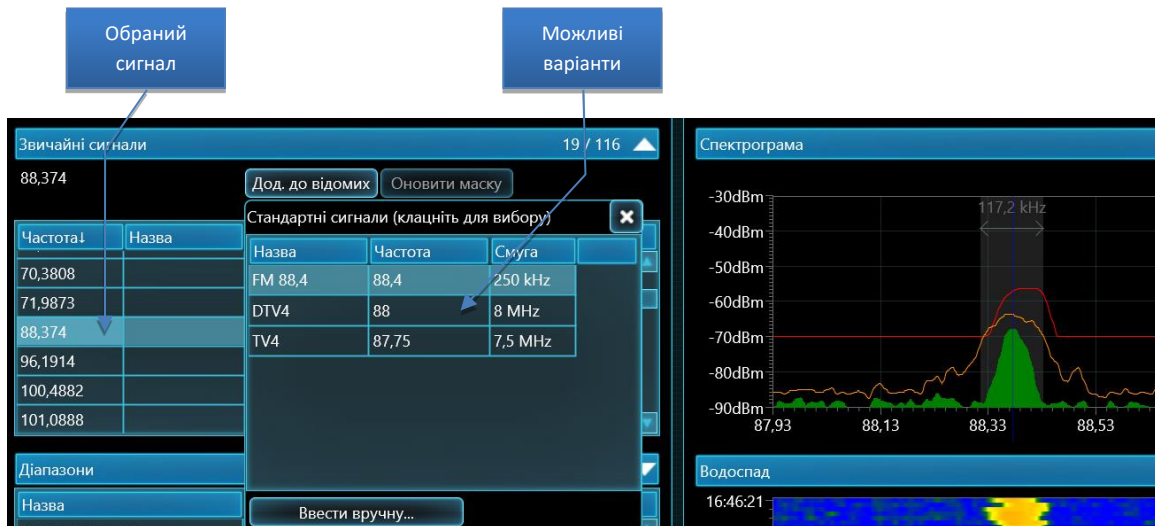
Обраний сигнал

Можливі варіанти

Звичайні сигнали 19 / 116

88,374

Дод. до відомих Оновити маску

Стандартні сигнали (клацніть для вибору)

| Частота↓ | Назва |
|---|---|
| 70,3808 | |
| 71,9873 | |
| 88,374 | |
| 96,1914 | |
| 100,4882 | |
| 101,0888 | |

| Назва | Частота | Смуга |
|---|---|---|
| FM 88,4 | 88,4 | 250 kHz |
| DTV4 | 88 | 8 MHz |
| TV4 | 87,75 | 7,5 MHz |

Діапазони

Назва

Ввести вручну...

Спектрограма

117,2 kHz

-30dBm
-40dBm
-50dBm
-60dBm
-70dBm
-80dBm
-90dBm

87,93 88,13 88,33 88,53

Водоспад

16:46:21